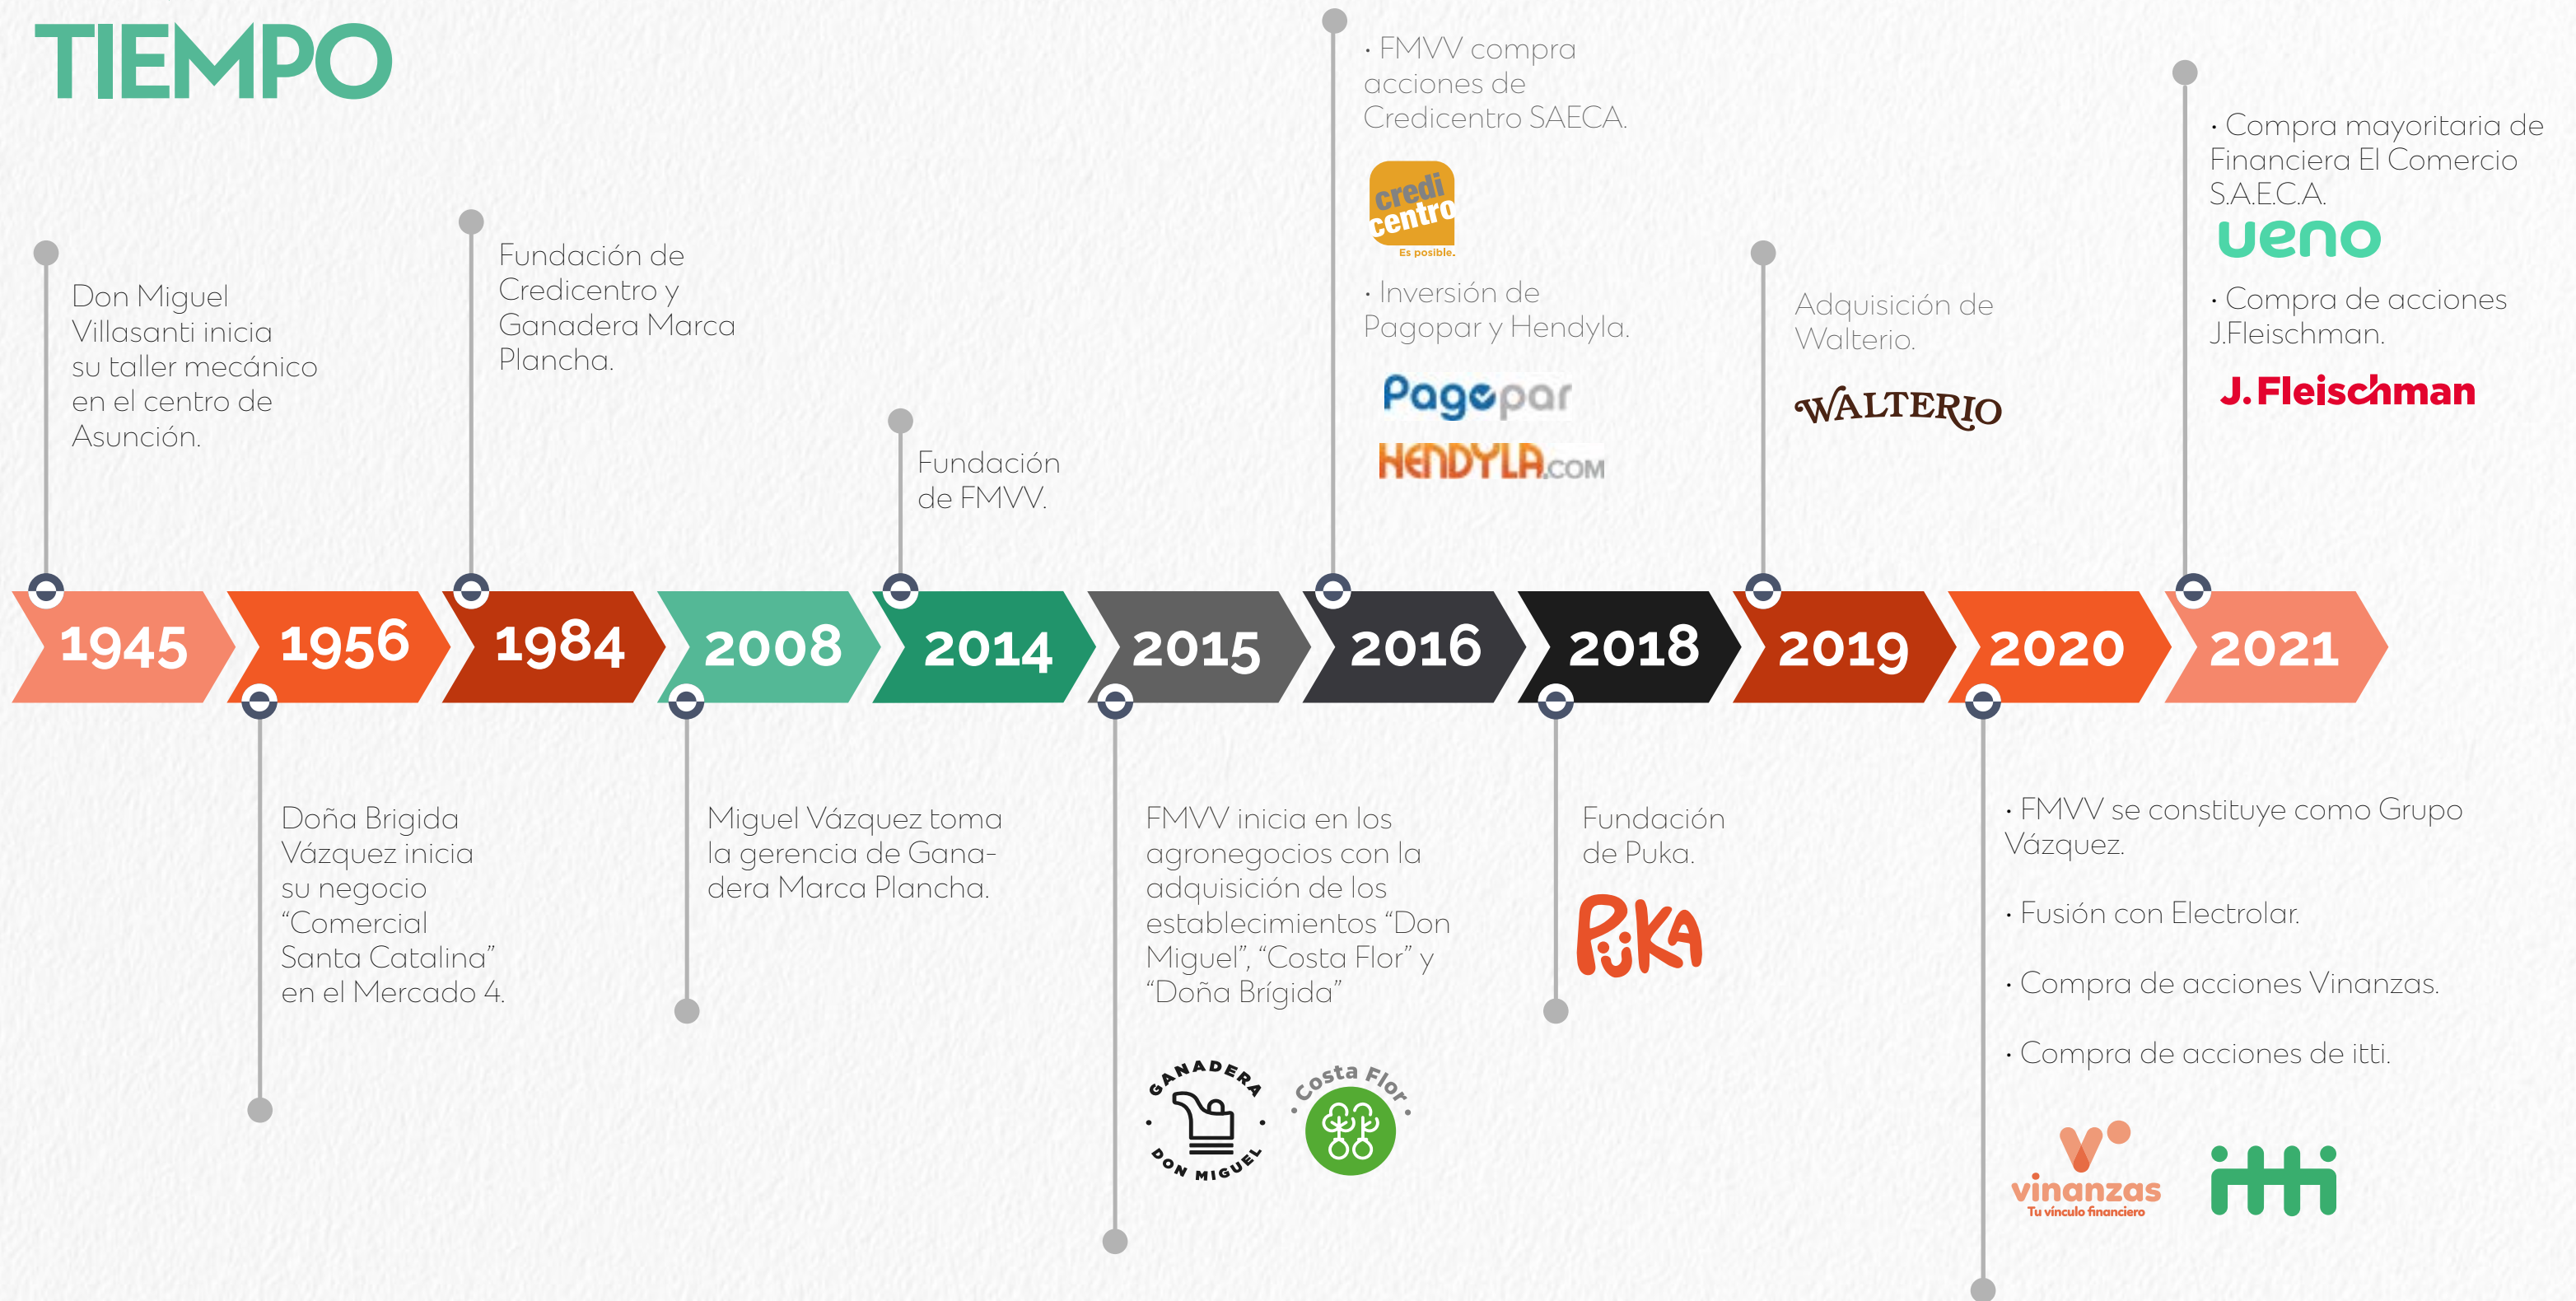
TIEMPO

Don Miguel Villasanti inicia su taller mecánico en el centro de Asunción.

Fundación de Credicentro y Ganadera Marca Plancha.

Fundación de FMVV.

· FMVV compra acciones de Credicentro SAECA.

credi centro
Es posible.

· Inversión de Pagopar y Hendyla.

Pagopar
HENDYLA.COM

Adquisición de Walterio.

WALTERIO

· Compra mayoritaria de Financiera El Comercio S.A.E.C.A.

ueno

· Compra de acciones J.Fleischman.

J.Fleischman

1945 | 1956 | 1984 | 2008 | 2014 | 2015 | 2016 | 2018 | 2019 | 2020 | 2021

Doña Brigida Vázquez inicia su negocio "Comercial Santa Catalina" en el Mercado 4.

Miguel Vázquez toma la gerencia de Ganadera Marca Plancha.

FMVV inicia en los agronegocios con la adquisición de los establecimientos "Don Miguel", "Costa Flor" y "Doña Brígida"

GANADERA DON MIGUEL

Costa Flor

Fundación de Puka.

PUKA

· FMVV se constituye como Grupo Vázquez.

· Fusión con Electrolar.

· Compra de acciones Vinanzas.

· Compra de acciones de itti.

vinanzas
Tu vínculo financiero

itti